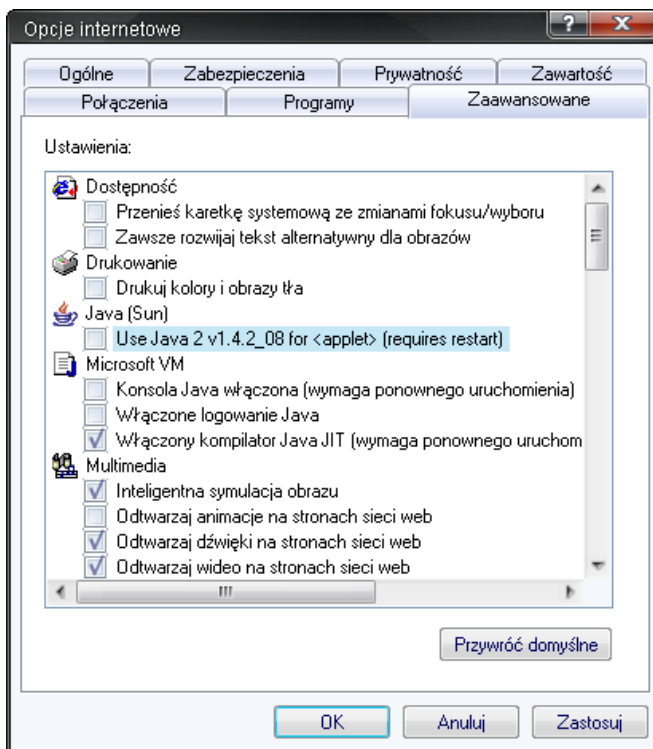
Opcje internetowe

? X

Ogólne | Zabezpieczenia | Prywatność | Zawartość
Połączenia | Programy | Zaawansowane

Ustawienia:

Dostępność
Przenieś karetkę systemową ze zmianami fokusu/wyboru
Zawsze rozwijaj tekst alternatywny dla obrazów
Drukowanie
Drukuj kolory i obrazy tła
Java (Sun)
Use Java 2 v1.4.2_08 for <applet> (requires restart)
Microsoft VM
Konsola Java włączona (wymaga ponownego uruchomienia)
Włączone logowanie Java
Włączony kompilator Java JIT (wymaga ponownego uruchom
Multimedia
Inteligentna symulacja obrazu
Odtwarzaj animacje na stronach sieci web
Odtwarzaj dźwięki na stronach sieci web
Odtwarzaj wideo na stronach sieci web

Przywróć domyślne

OK | Anuluj | Zastosuj